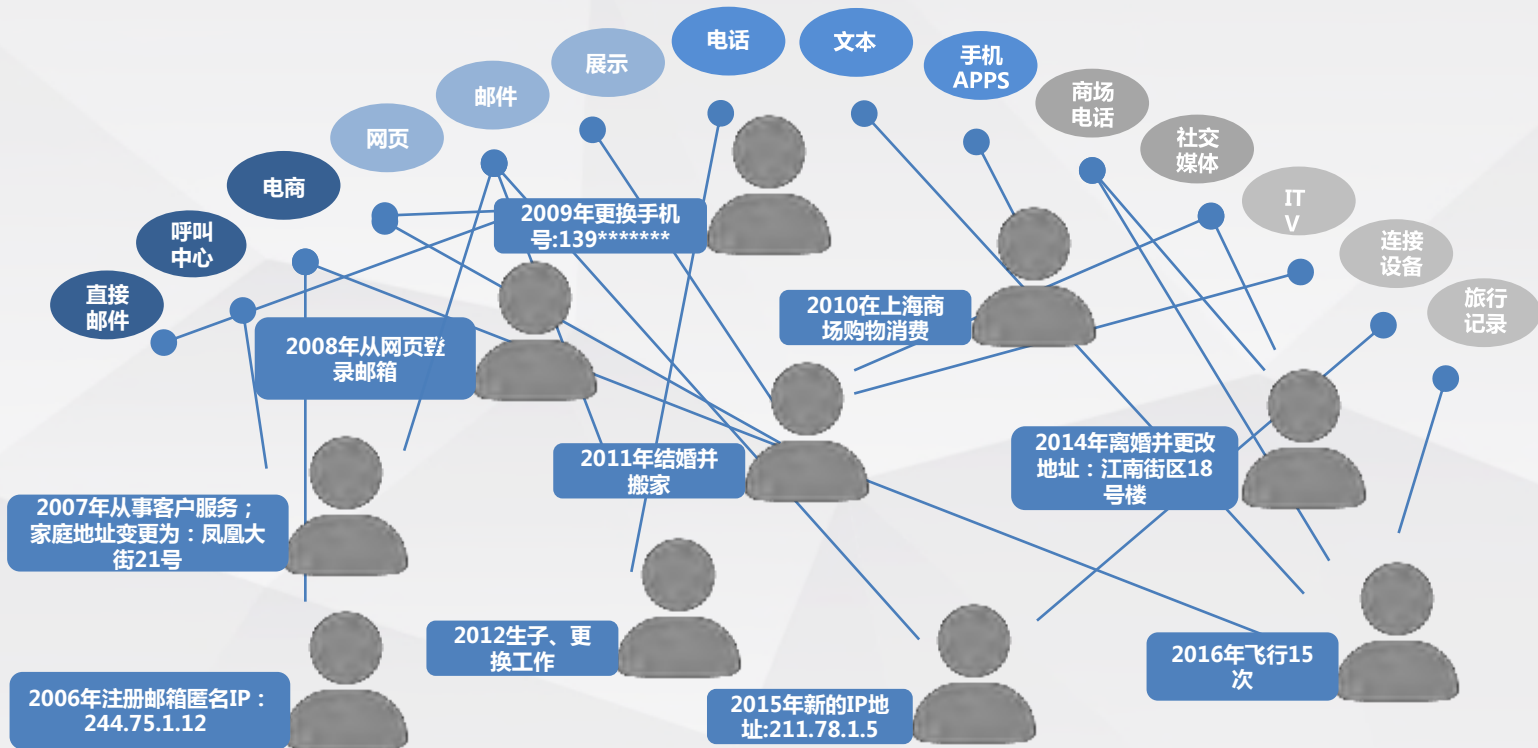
直接邮件

呼叫中心

电商

网页

邮件

展示

电话

文本

手机 APPS

商场电话

社交媒体

IT V

连接设备

旅行记录

2009年更换手机号:139*******

2008年从网页登录邮箱

2010在上海商场购物消费

2011年结婚并搬家

2014年离婚并更改地址：江南街区18号楼

2007年从事客户服务；家庭地址变更为：凤凰大街21号

2012生子、更换工作

2016年飞行15次

2006年注册邮箱匿名IP：244.75.1.12

2015年新的IP地址:211.78.1.5